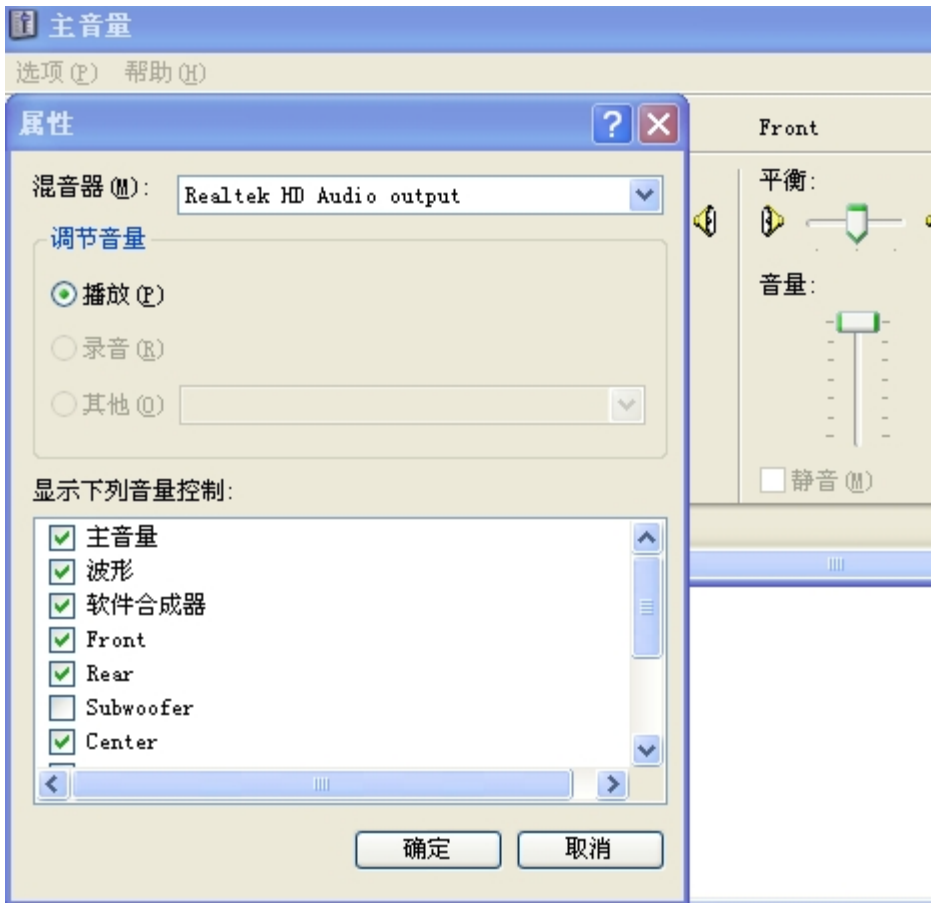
主音量

选项(P) 帮助(H)

属性

混音器(M): Realtek HD Audio output

调节音量

播放(P)

录音(R)

其他(O)

显示下列音量控制:

主音量
波形
软件合成器
Front
Rear
Subwoofer
Center

确定 取消

Front

平衡:

音量:

静音(M)